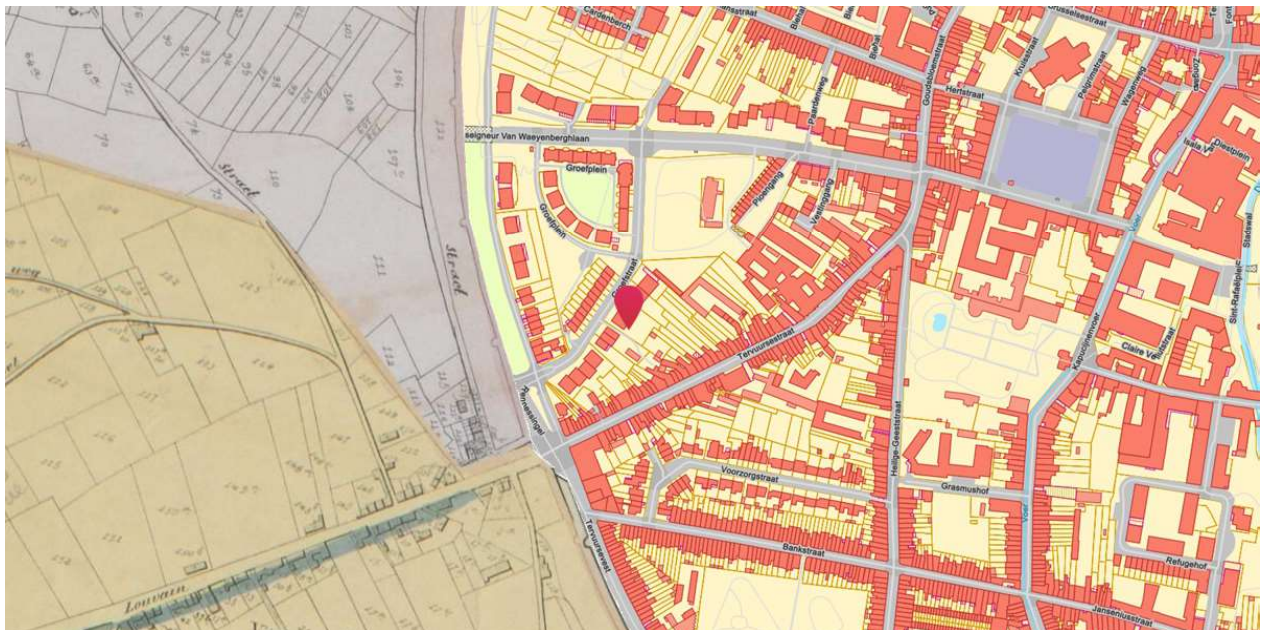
Cardenberch
Brusselsestraat
Goudsbloemstraat
Hertstraat
Kruisstraat
Pelgrimstraat
Waaistraat
Diestplein
Isala
Monseigneur Van Waeyenberghlaan
Groefplein
Groefplein
Parkstraat
Paardenweg
Vaartstraat
Vesaliusstraat
Tervuursestraat
Tiensesingel
Tervuursevest
Voorzorgstraat
Heilige-Geeststraat
Grasmushof
Bankstraat
Refugehof
Janseniusstraat
Claire Voisinstraat
Kapucijnenvoer
Sint-Rafaëlplein
Stadswal
Strael
Strael
Louvain